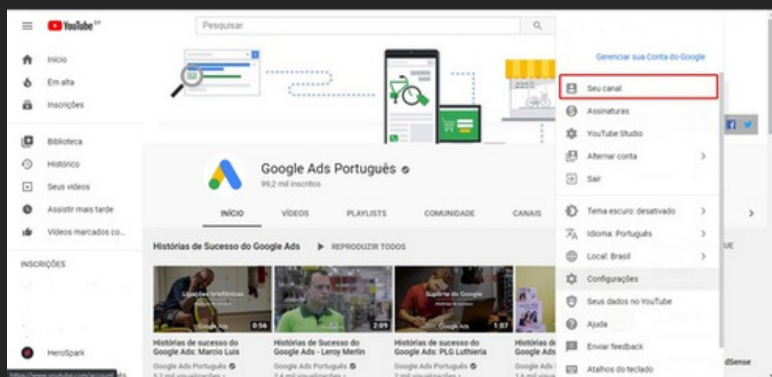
YouTube BR

Pesquisar

Início
Em alta
Inscrições

Biblioteca
Histórico
Seus vídeos
Assistir mais tarde
Vídeos marcados co...

INSCRIÇÕES

HeroSpark

Gerenciar sua Conta do Google

Seu canal
Assinaturas
YouTube Studio
Alternar conta
Sair

Tema escuro: desativado
Idioma: Português
Local: Brasil
Configurações
Seus dados no YouTube
Ajuda
Enviar feedback
Atalhos do teclado

Google Ads Português
99,2 mil inscritos

INÍCIO
VÍDEOS
PLAYLISTS
COMUNIDADE
CANAIS

Histórias de Sucesso do Google Ads
REPRODUZIR TODOS

Histórias de sucesso do Google Ads: Marcio Luis
Google Ads Português
0:56

Histórias de Sucesso do Google Ads - Leroy Merlin
Google Ads Português
2:09

Histórias de sucesso do Google Ads: PLG Luthieria
Google Ads Português
1:07

Histórias de sucesso do Google Ads
Google Ads Português

dSense